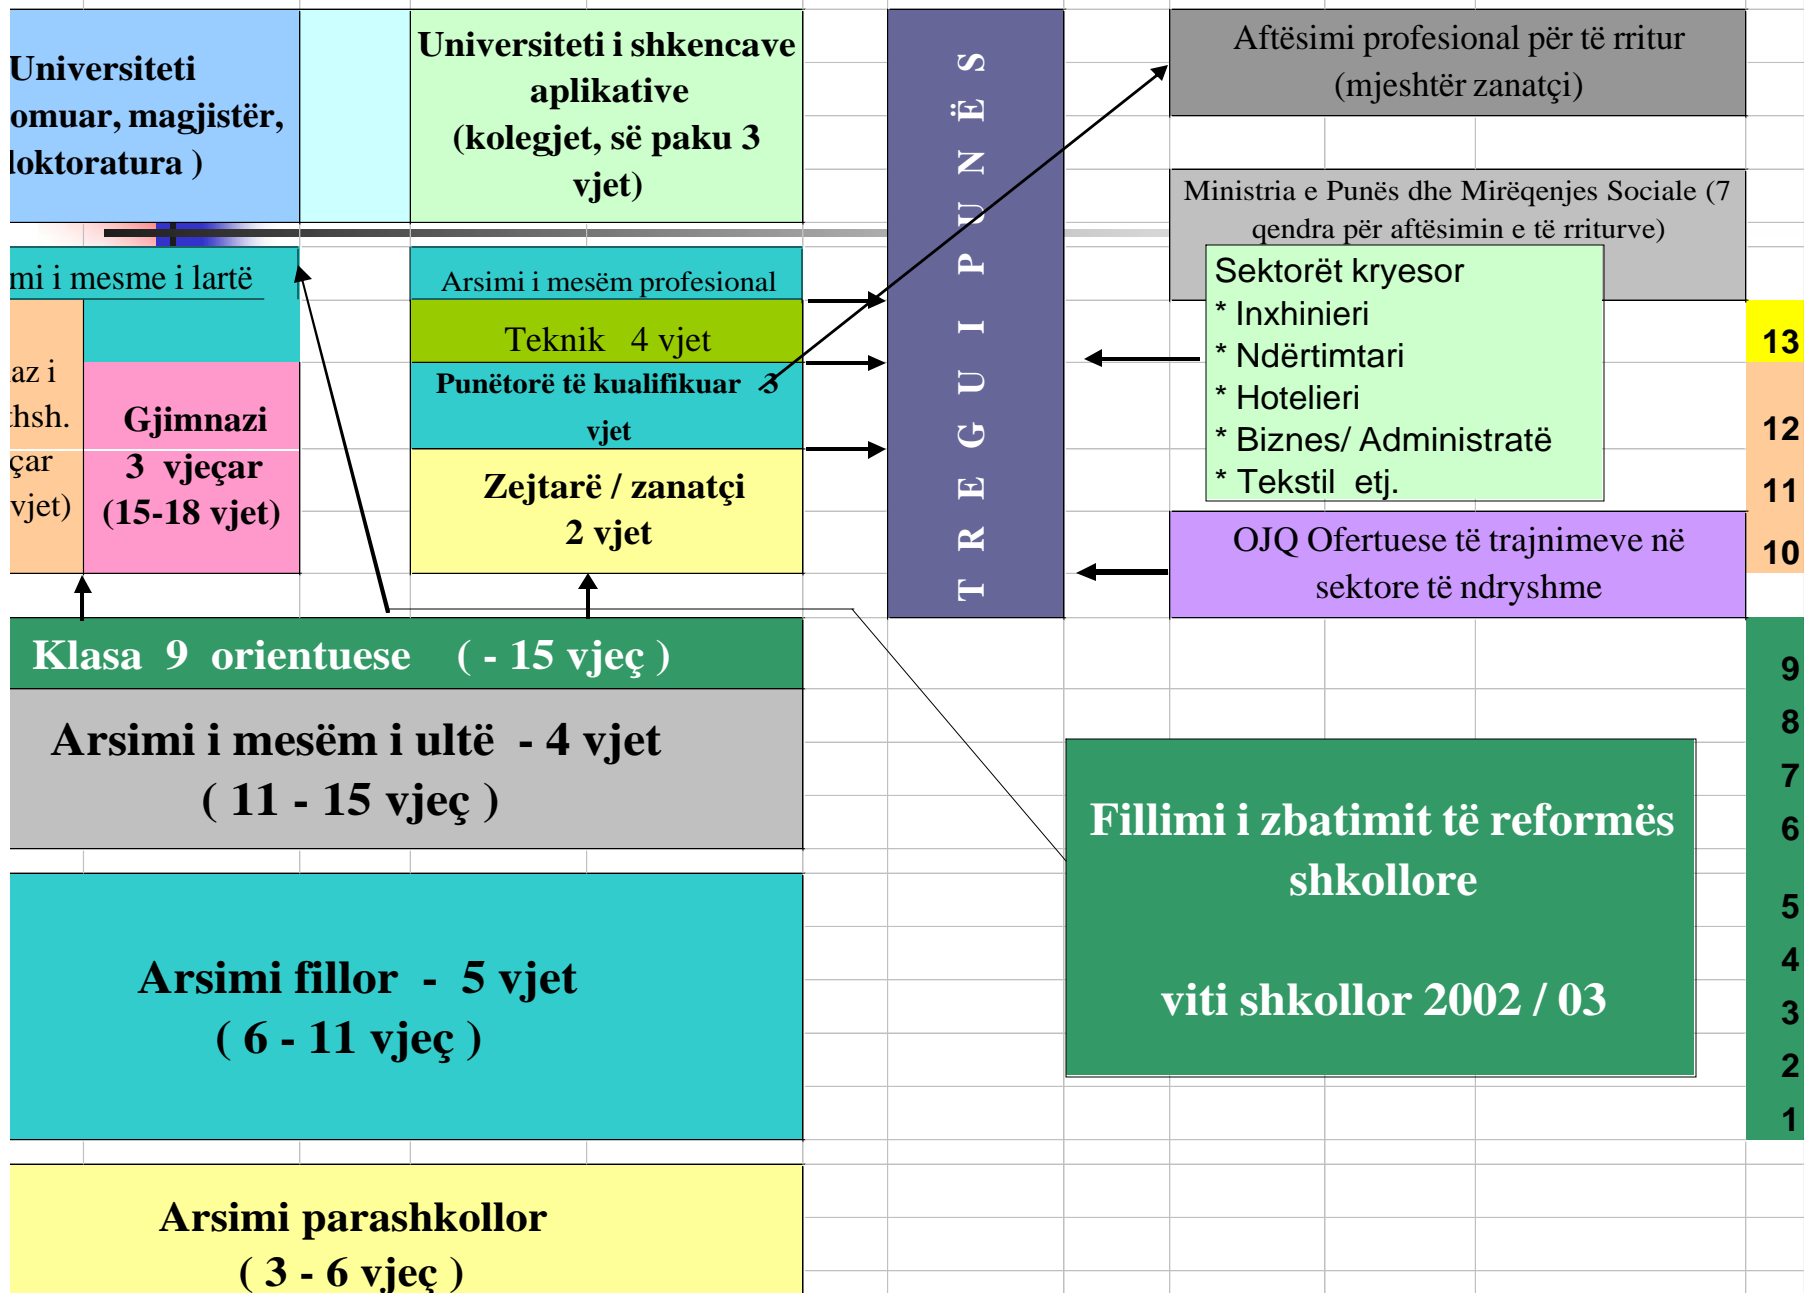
Universiteti omuar, magjistër, loktoratura )

Universiteti i shkencave aplikative (kolegjet, së paku 3 vjet)

T R E G U I P U N Ë S

Aftësimi profesional për të rritur (mjeshtër zanatçi)

Ministria e Punës dhe Mirëqenjes Sociale (7 qendra për aftësimin e të rriturve)

Sektorët kryesor
* Inxhinieri
* Ndërtimtari
* Hotelieri
* Biznes/ Administratë
* Tekstil etj.

mi i mesme i lartë

az i hsh. çar vjet)

Gjimnazi 3 vjeçar (15-18 vjet)

Arsimi i mesëm profesional

Teknik 4 vjet

Punëtorë të kualifikuar 3 vjet

Zejtarë / zanatçi 2 vjet

OJQ Ofertuese të trajnimeve në sektore të ndryshme

13
12
11
10

Klasa 9 orientuese ( - 15 vjeç )

Arsimi i mesëm i ultë - 4 vjet ( 11 - 15 vjeç )

Arsimi fillor - 5 vjet ( 6 - 11 vjeç )

Arsimi parashkollor ( 3 - 6 vjeç )

Fillimi i zbatimit të reformës shkollore

viti shkollor 2002 / 03

9
8
7
6
5
4
3
2
1